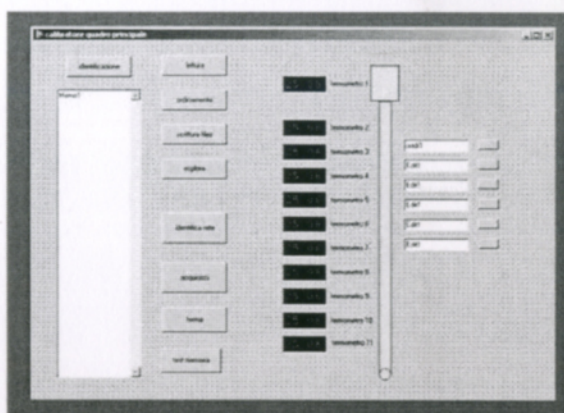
calibratore quadro principale

identificazione

Memo1

lettura

azzeramento

scrittura flag

registra

identifica rete

acquisizi

temp

test memoria

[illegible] termometro 1

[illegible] termometro 2

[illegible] termometro 3

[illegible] termometro 4

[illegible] termometro 5

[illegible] termometro 6

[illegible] termometro 7

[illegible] termometro 8

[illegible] termometro 9

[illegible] termometro 10

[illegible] termometro 11

Edit1

Edit

Edit

Edit

Edit

Edit